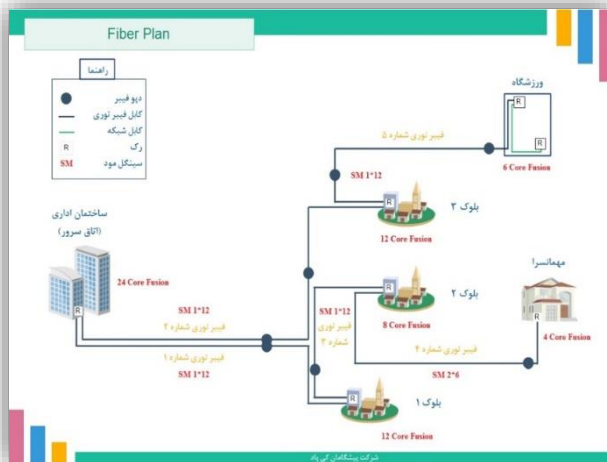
Fiber Plan

راهنما
دپو فیبر
کابل فیبر نوری
کابل شبکه
R رک
SM سینگل مود

ورزشگاه
فیبر نوری شماره ۵
R
6 Core Fusion

SM 1*12
بلوک ۳
R
12 Core Fusion

ساختمان اداری
(اتاق سرور)
R
24 Core Fusion

SM 1*12
فیبر نوری شماره ۲
فیبر نوری شماره ۱
SM 1*12

SM 1*12
فیبر نوری
شماره ۳

بلوک ۲
R
8 Core Fusion

مهمانسرا
R
4 Core Fusion

فیبر نوری شماره ۴
SM 2*6

بلوک ۱
R
12 Core Fusion

شرکت پیشگامان کی پاد